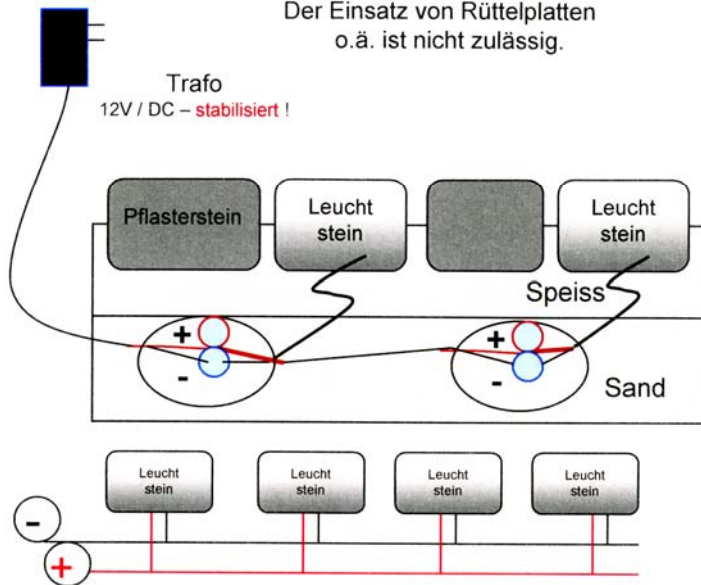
Der Einsatz von Rüttelplatten o.ä. ist nicht zulässig.

Trafo
12V / DC – stabilisiert !

Pflasterstein

Leucht stein

Leucht stein

Speiss

+
-

+
-

Sand

Leucht stein

Leucht stein

Leucht stein

Leucht stein

-

+